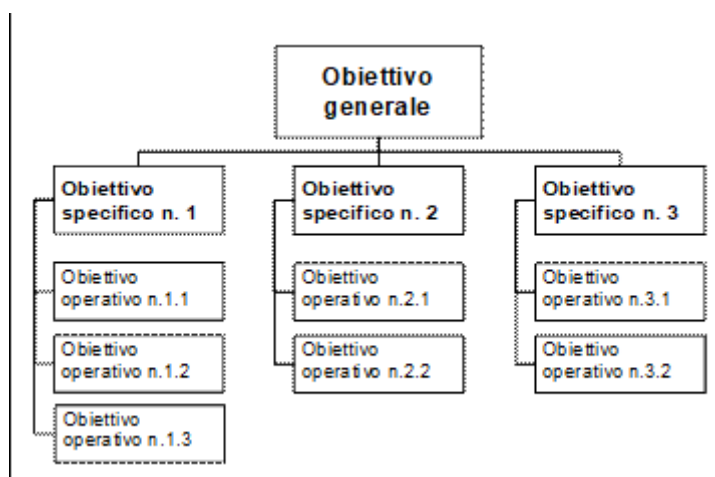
Obiettivo generale

Obiettivo specifico n. 1

Obiettivo operativo n.1.1

Obiettivo operativo n.1.2

Obiettivo operativo n.1.3

Obiettivo specifico n. 2

Obiettivo operativo n.2.1

Obiettivo operativo n.2.2

Obiettivo specifico n. 3

Obiettivo operativo n.3.1

Obiettivo operativo n.3.2